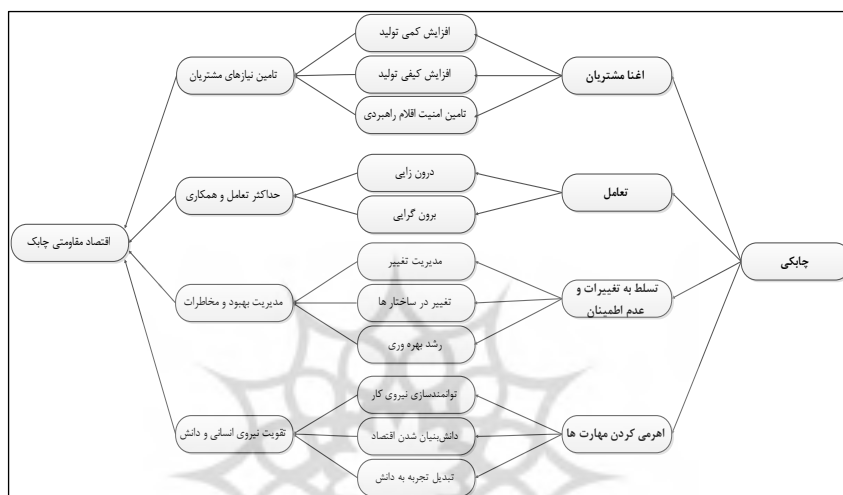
چابکی

اغنا مشتریان

تعامل

تسلط به تغییرات و عدم اطمینان

اهرمی کردن مهارت ها

افزایش کمی تولید

افزایش کیفی تولید

تامین امنیت اقلام راهبردی

درون زایی

برون گرایی

مدیریت تغییر

تغییر در ساختار ها

رشد بهره وری

توانمندسازی نیروی کار

دانش‌بنیان شدن اقتصاد

تبدیل تجربه به دانش

تامین نیازهای مشتریان

حداکثر تعامل و همکاری

مدیریت بهبود و مخاطرات

تقویت نیروی انسانی و دانش

اقتصاد مقاومتی چابک